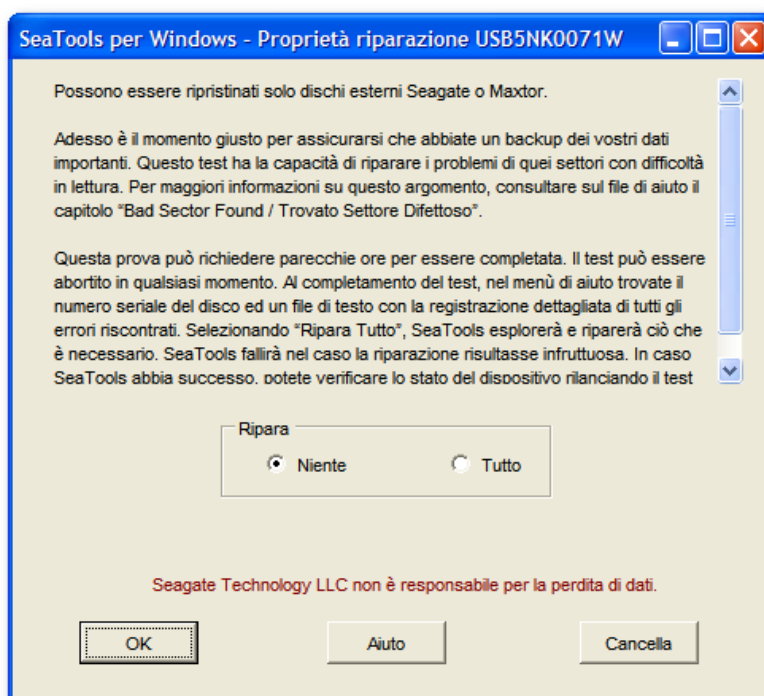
SeaTools per Windows - Proprietà riparazione USB5NK0071W

Possono essere ripristinati solo dischi esterni Seagate o Maxtor.

Adesso è il momento giusto per assicurarsi che abbiate un backup dei vostri dati importanti. Questo test ha la capacità di riparare i problemi di quei settori con difficoltà in lettura. Per maggiori informazioni su questo argomento, consultare sul file di aiuto il capitolo "Bad Sector Found / Trovato Settore Difettoso".

Questa prova può richiedere parecchie ore per essere completata. Il test può essere abortito in qualsiasi momento. Al completamento del test, nel menù di aiuto trovate il numero seriale del disco ed un file di testo con la registrazione dettagliata di tutti gli errori riscontrati. Selezionando "Ripara Tutto", SeaTools esplorerà e riparerà ciò che è necessario. SeaTools fallirà nel caso la riparazione risultasse infruttuosa. In caso SeaTools abbia successo, potete verificare lo stato del dispositivo rilanciando il test

Ripara
Niente
Tutto

Seagate Technology LLC non è responsabile per la perdita di dati.

OK
Aiuto
Cancella